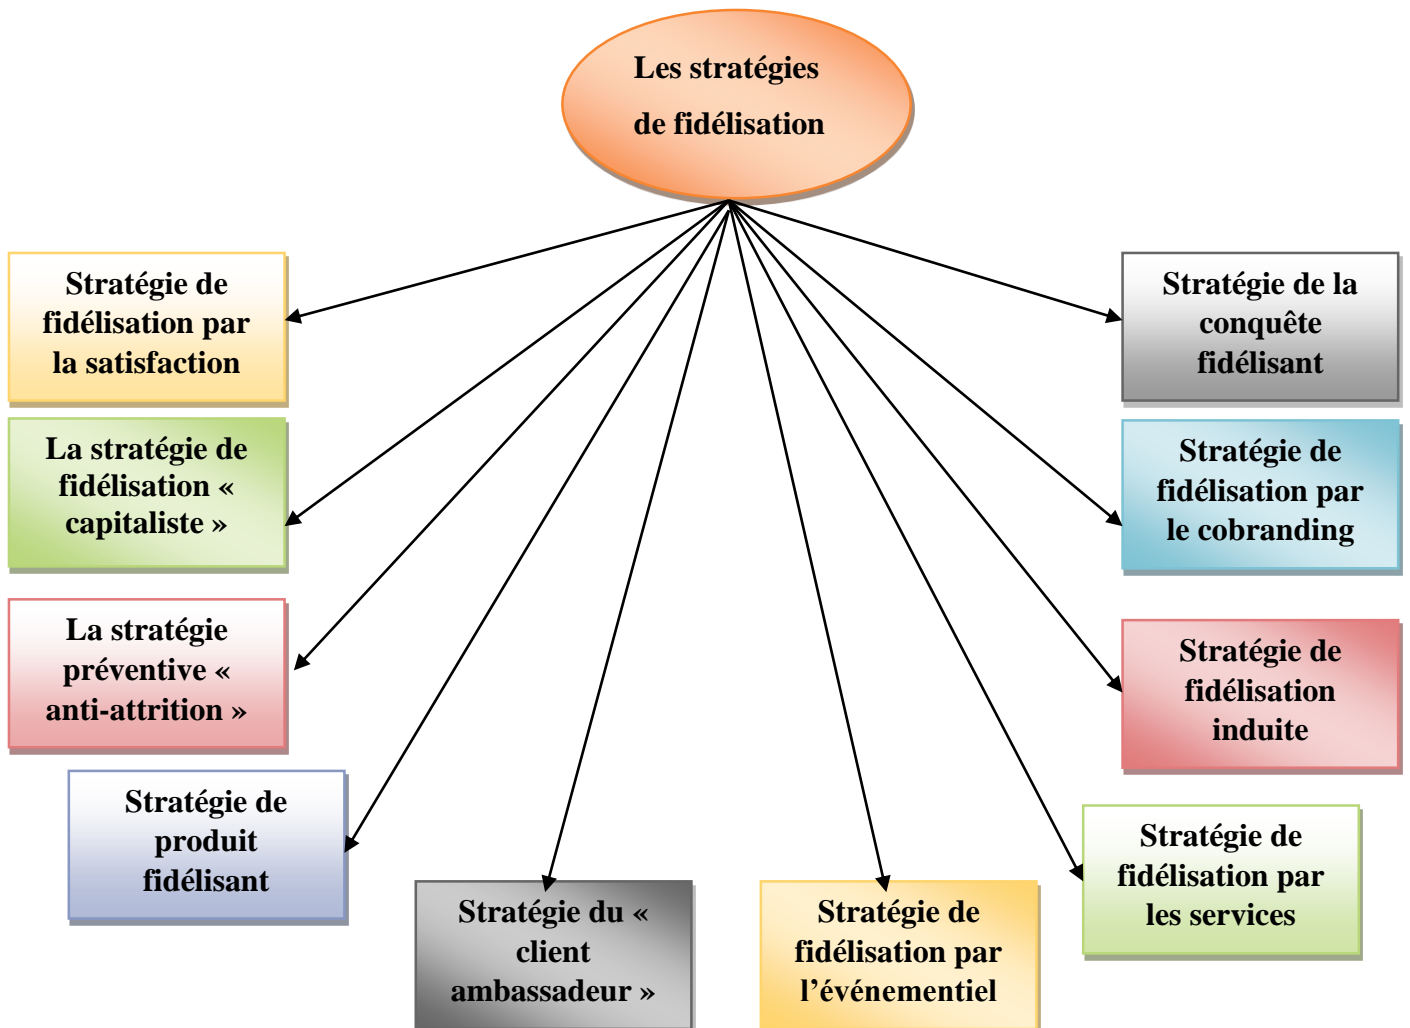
Les stratégies de fidélisation

Stratégie de fidélisation par la satisfaction

La stratégie de fidélisation « capitaliste »

La stratégie préventive « anti-attrition »

Stratégie de produit fidélisant

Stratégie du « client ambassadeur »

Stratégie de fidélisation par l'événementiel

Stratégie de fidélisation par les services

Stratégie de fidélisation induite

Stratégie de fidélisation par le cobranding

Stratégie de la conquête fidélisant